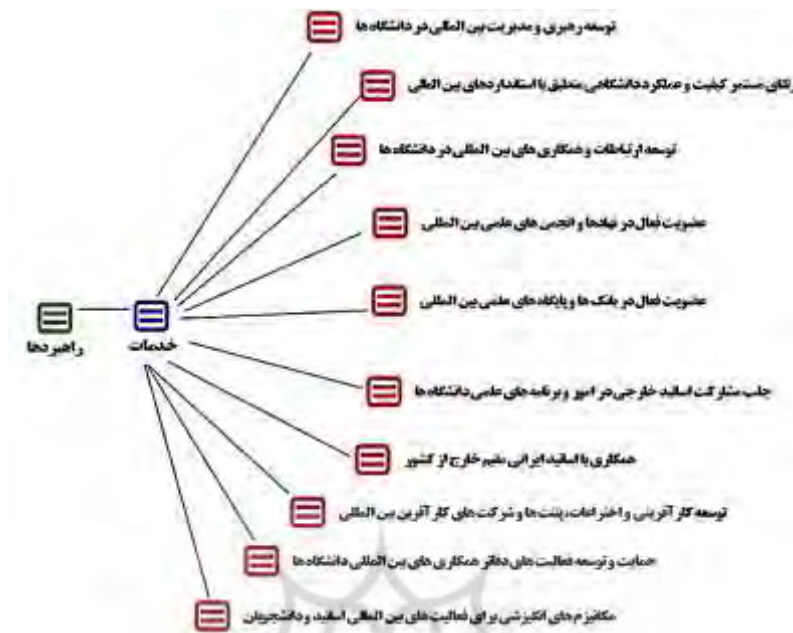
توسعه رهبری و مدیریت بین المللی در دانشگاه ها

ارتقای مستمر کیفیت و عملکرد دانشگاهی متناسب با استانداردهای بین المللی

توسعه ارتباطات و همکاری های بین المللی در دانشگاه ها

عضویت فعال در نهادها و انجمن های علمی بین المللی

عضویت فعال در بانک ها و پایگاه های علمی بین المللی

راهبردها

خدمات

جلب مشارکت اساتید خارجی در امور و برنامه های علمی دانشگاه ها

همکاری با اساتید ایرانی مقیم خارج از کشور

توسعه کار آفرینی و اختراعات، پتنت ها و شرکت های کار آفرین بین المللی

حمایت و توسعه فعالیت های دفاتر همکاری های بین المللی دانشگاه ها

مکانیزم های انگیزشی برای فعالیت های بین المللی اساتید و دانشجویان